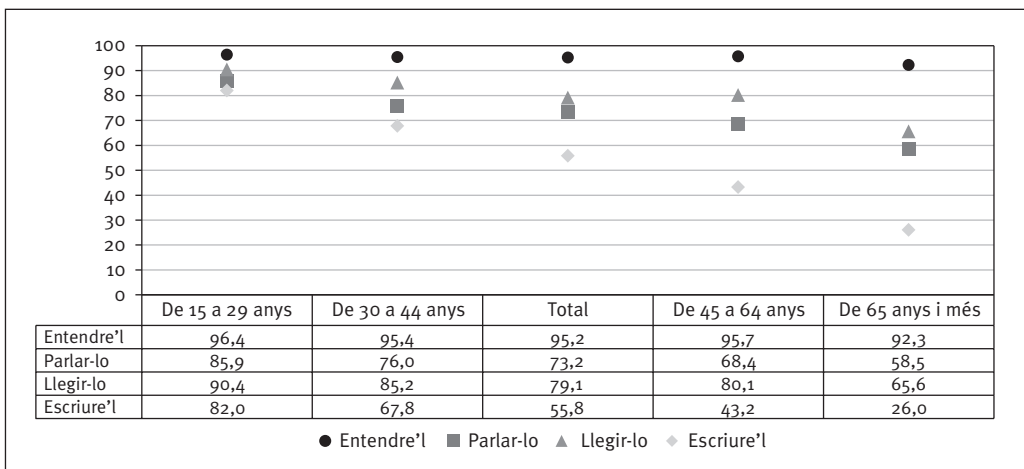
100
90
80
70
60
50
40
30
20
10
0

| | De 15 a 29 anys | De 30 a 44 anys | Total | De 45 a 64 anys | De 65 anys i més |
|---|---|---|---|---|---|
| Entendre'l | 96,4 | 95,4 | 95,2 | 95,7 | 92,3 |
| Parlar-lo | 85,9 | 76,0 | 73,2 | 68,4 | 58,5 |
| Llegir-lo | 90,4 | 85,2 | 79,1 | 80,1 | 65,6 |
| Escriure'l | 82,0 | 67,8 | 55,8 | 43,2 | 26,0 |

Entendre'l Parlar-lo Llegir-lo Escriure'l